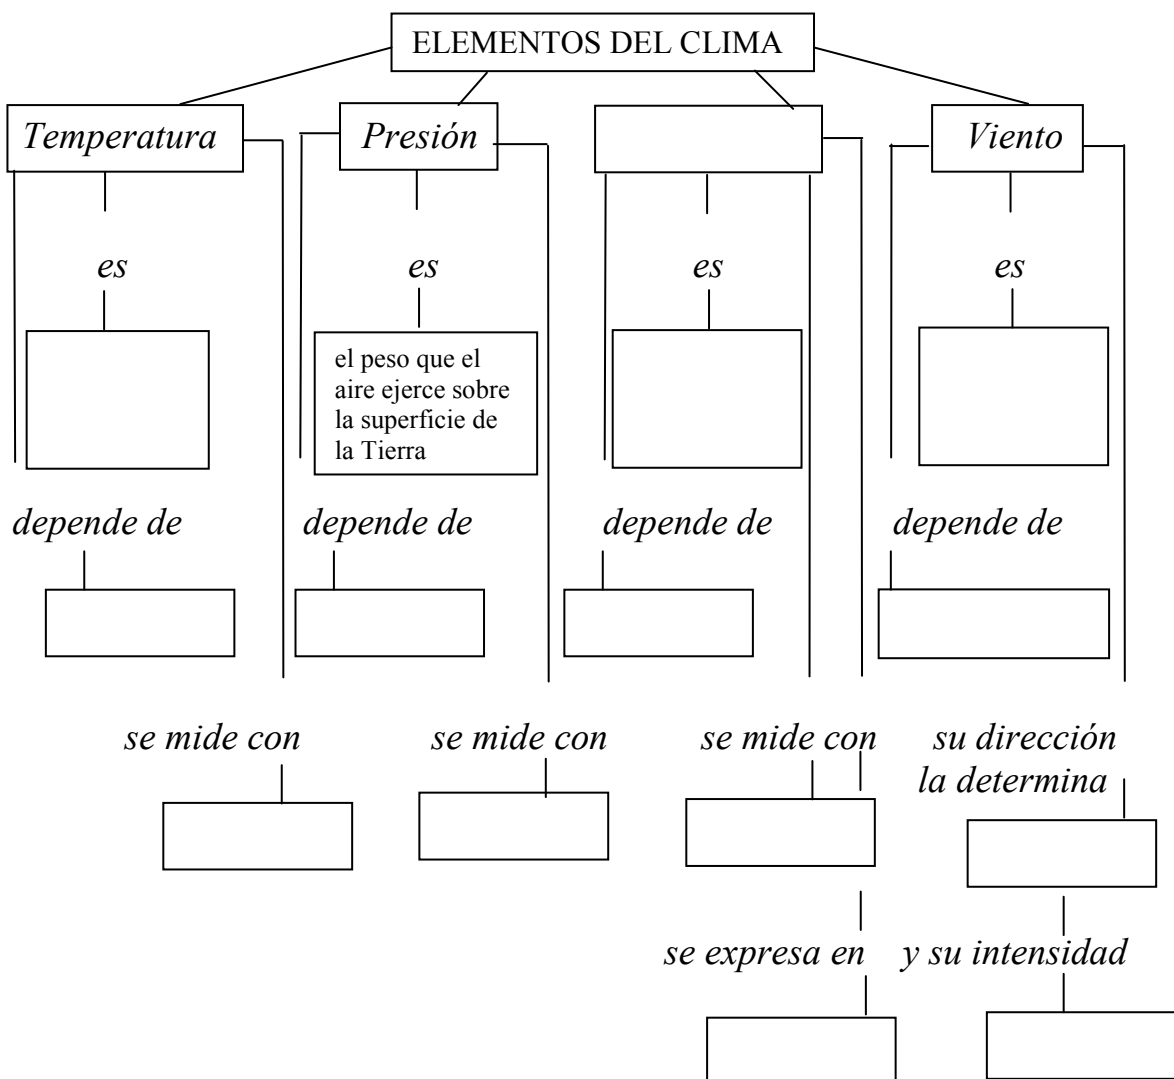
ELEMENTOS DEL CLIMA

Temperatura

es

depende de

se mide con

Presión

es

el peso que el aire ejerce sobre la superficie de la Tierra

depende de

se mide con

es

depende de

se mide con

se expresa en

Viento

es

depende de

su dirección la determina

y su intensidad